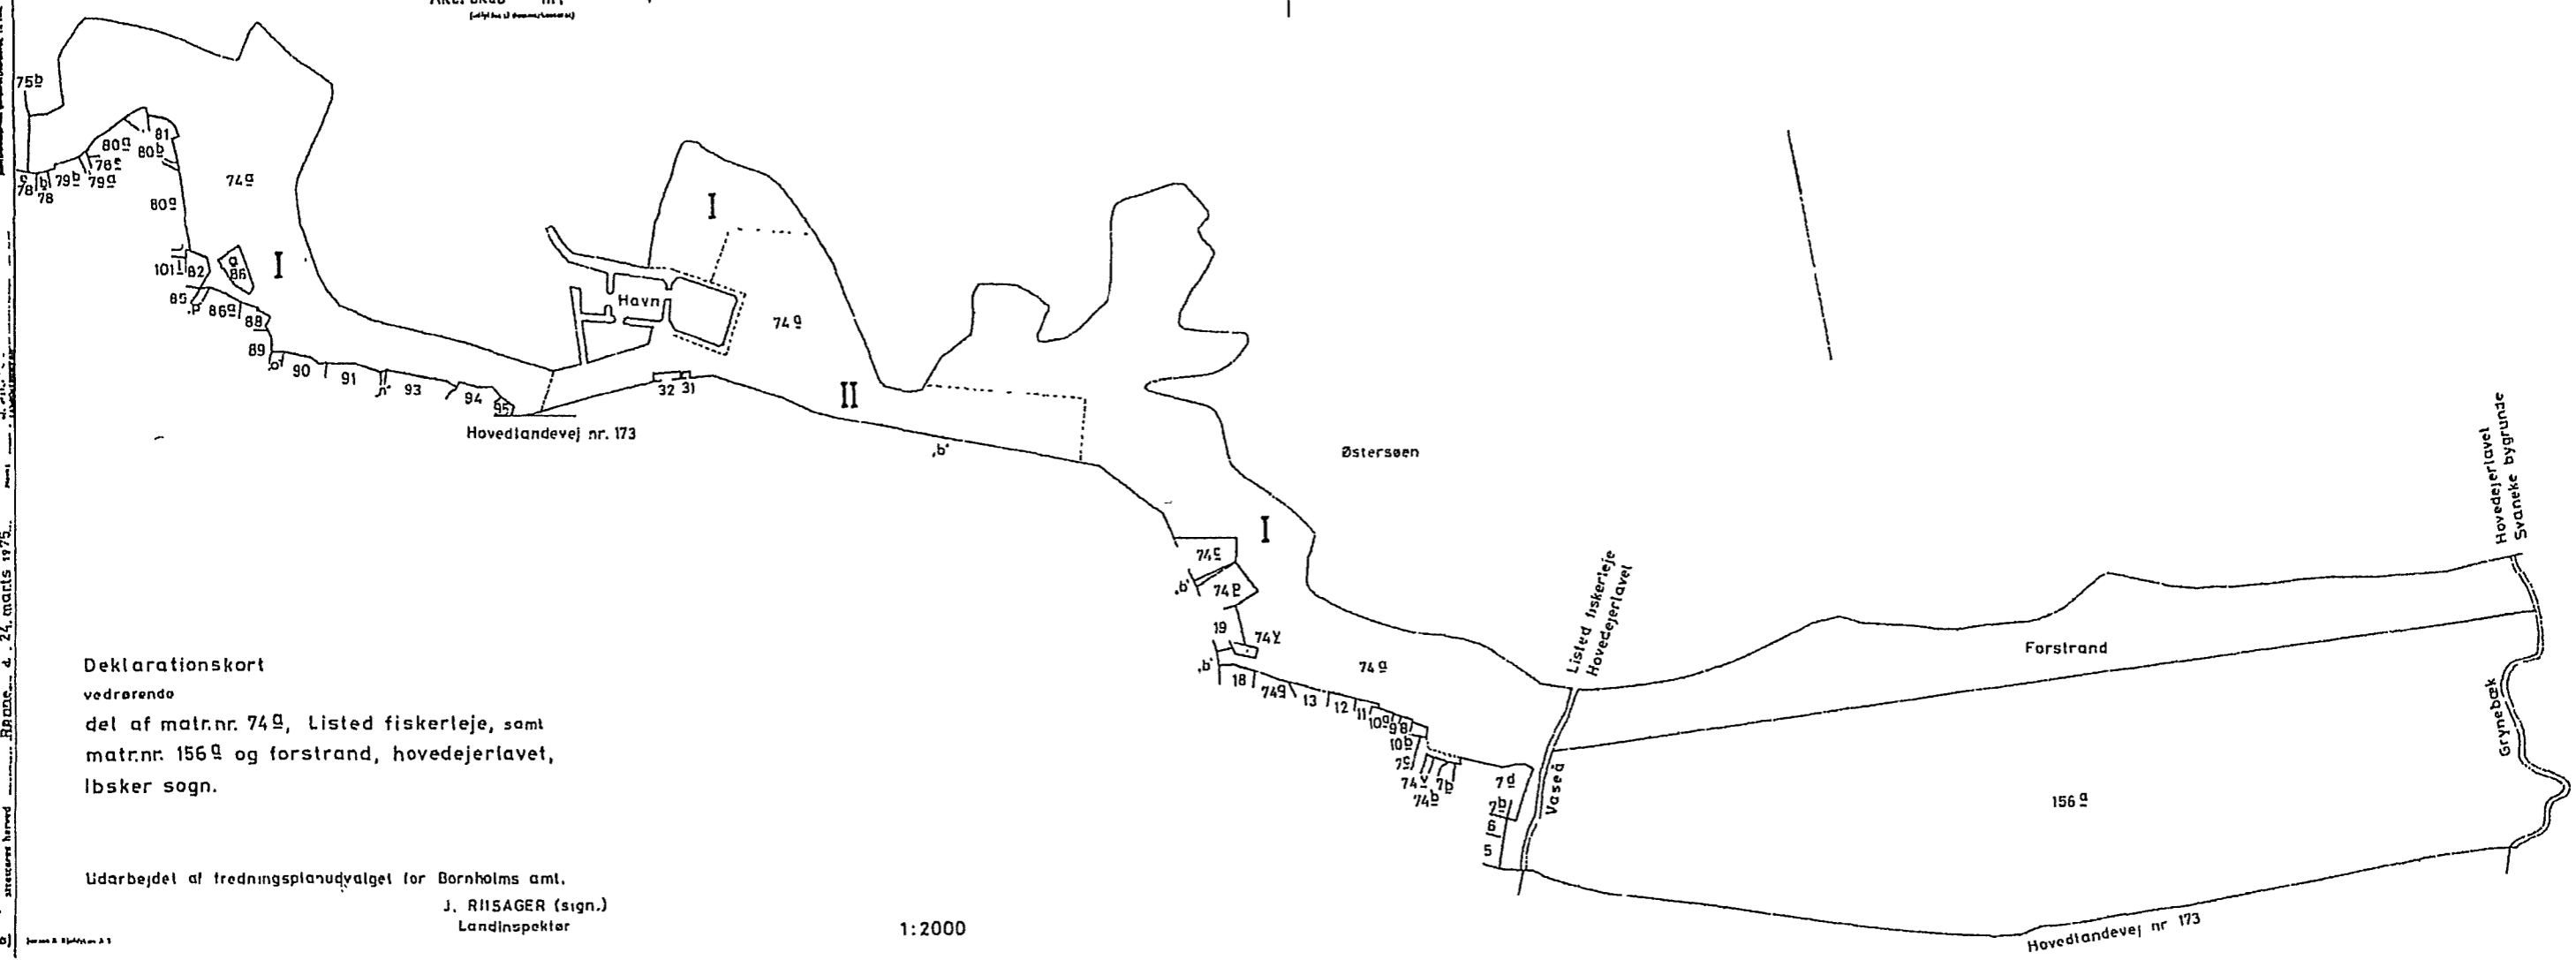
Deklarationskort
vedrørende
del af matr.nr. 74ª, Listed fiskerleje, samt matr.nr. 156ª og forstrand, hovedejerlavet, Ibsker sogn.

Udarbejdet af fredningsplanudvalget for Bornholms amt.
J. RIISAGER (sign.)
Landinspektør

1:2000

Rønne, d. 24. marts 1975.

75b
80a
81
80b
78c
79b
79a
78
80a
74a
101
82
86
I
85
86a
88
89
90
91
93
94
95
32
31
Hovedlandevej nr. 173
Havn
74a
I
II
,b'
Østersøen
I
74c
74p
19
74y
,b'
74a
18
74g
13
12
11
10a
9
8
10b
7c
74x
7b
74b
7d
7b
6
5
Listed fiskerleje
Hovedejerlavet
Vaseå
Forstrand
156a
Hovedejerlavet
Svaneke bygrunde
Grynebæk
Hovedlandevej nr 173